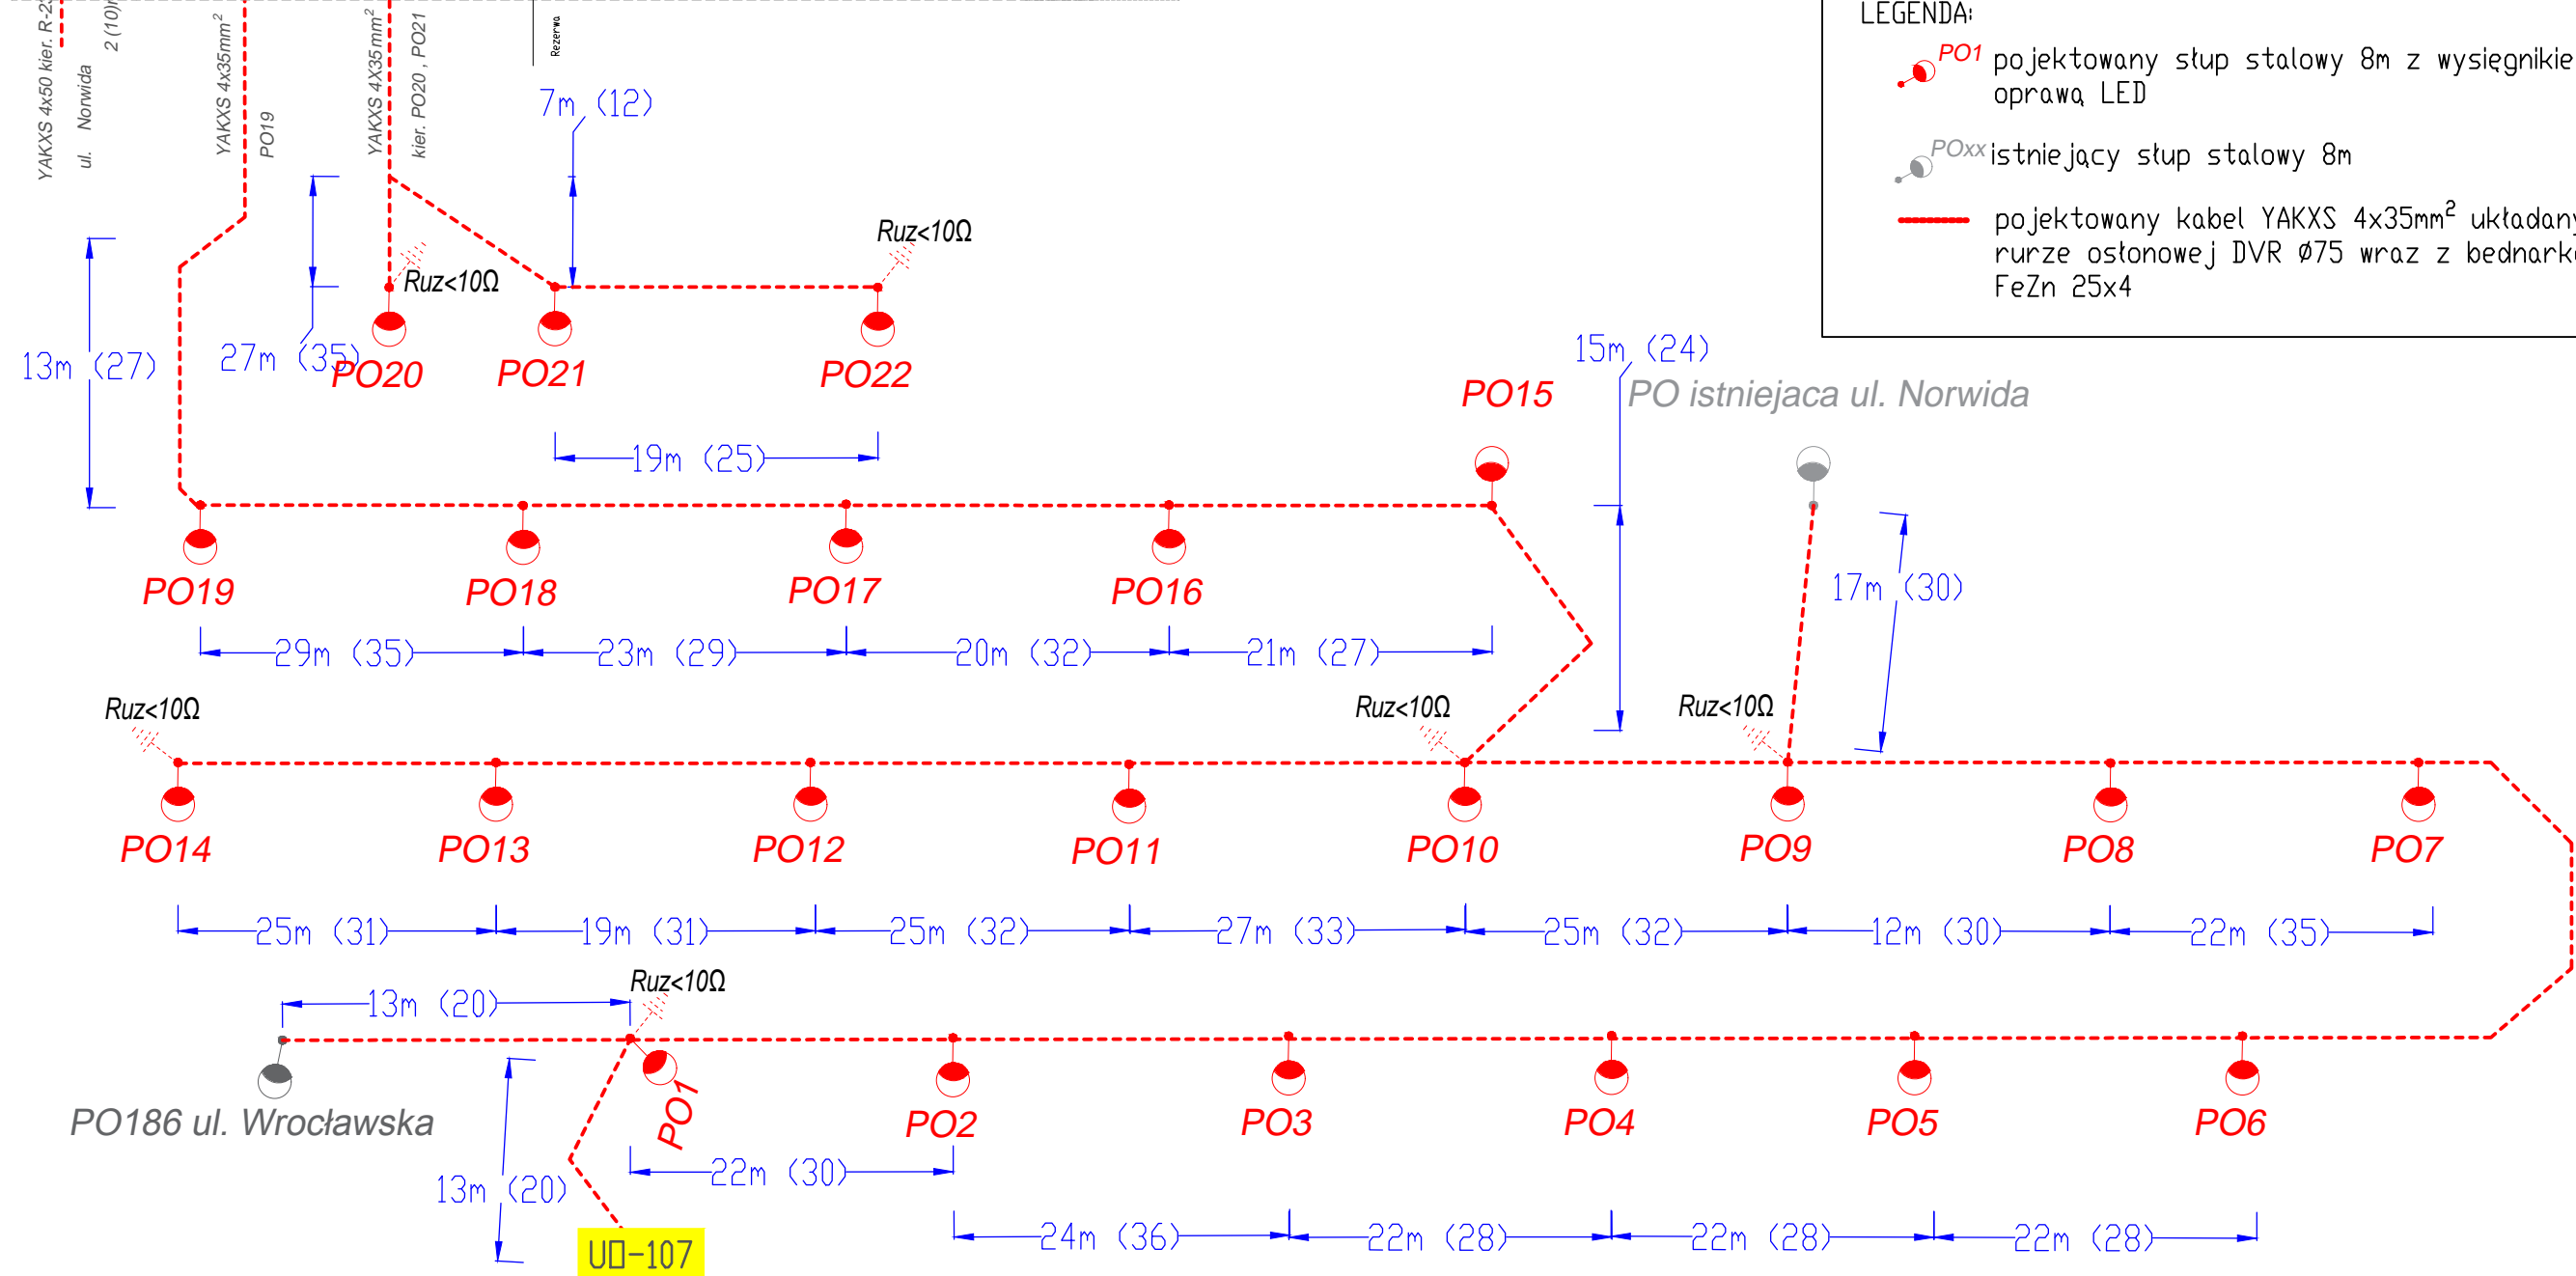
YAKXS 4x50 kier. R-2
ul. Norwida
2 (10)
YAKXS 4x35mm²
PO19
YAKXS 4X35mm²
kier. PO20 , PO21
Rezerwa

LEGENDA:
PO1 pojektowany słup stalowy 8m z wysięgnikie oprawą LED
POxx istniejący słup stalowy 8m
pojektowany kabel YAKXS 4x35mm² układany rurze osłonowej DVR Ø75 wraz z bednark FeZn 25x4

7m (12)
Ruz<10Ω
Ruz<10Ω
13m (27)
27m (35)
PO20
PO21
PO22
19m (25)
15m (24)
PO15
PO istniejaca ul. Norwida
PO19
PO18
PO17
PO16
17m (30)
29m (35)
23m (29)
20m (32)
21m (27)
Ruz<10Ω
Ruz<10Ω
Ruz<10Ω
PO14
PO13
PO12
PO11
PO10
PO9
PO8
PO7
25m (31)
19m (31)
25m (32)
27m (33)
25m (32)
12m (30)
22m (35)
13m (20)
Ruz<10Ω
PO186 ul. Wrocławska
PO1
PO2
PO3
PO4
PO5
PO6
13m (20)
22m (30)
24m (36)
22m (28)
22m (28)
22m (28)
U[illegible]-107